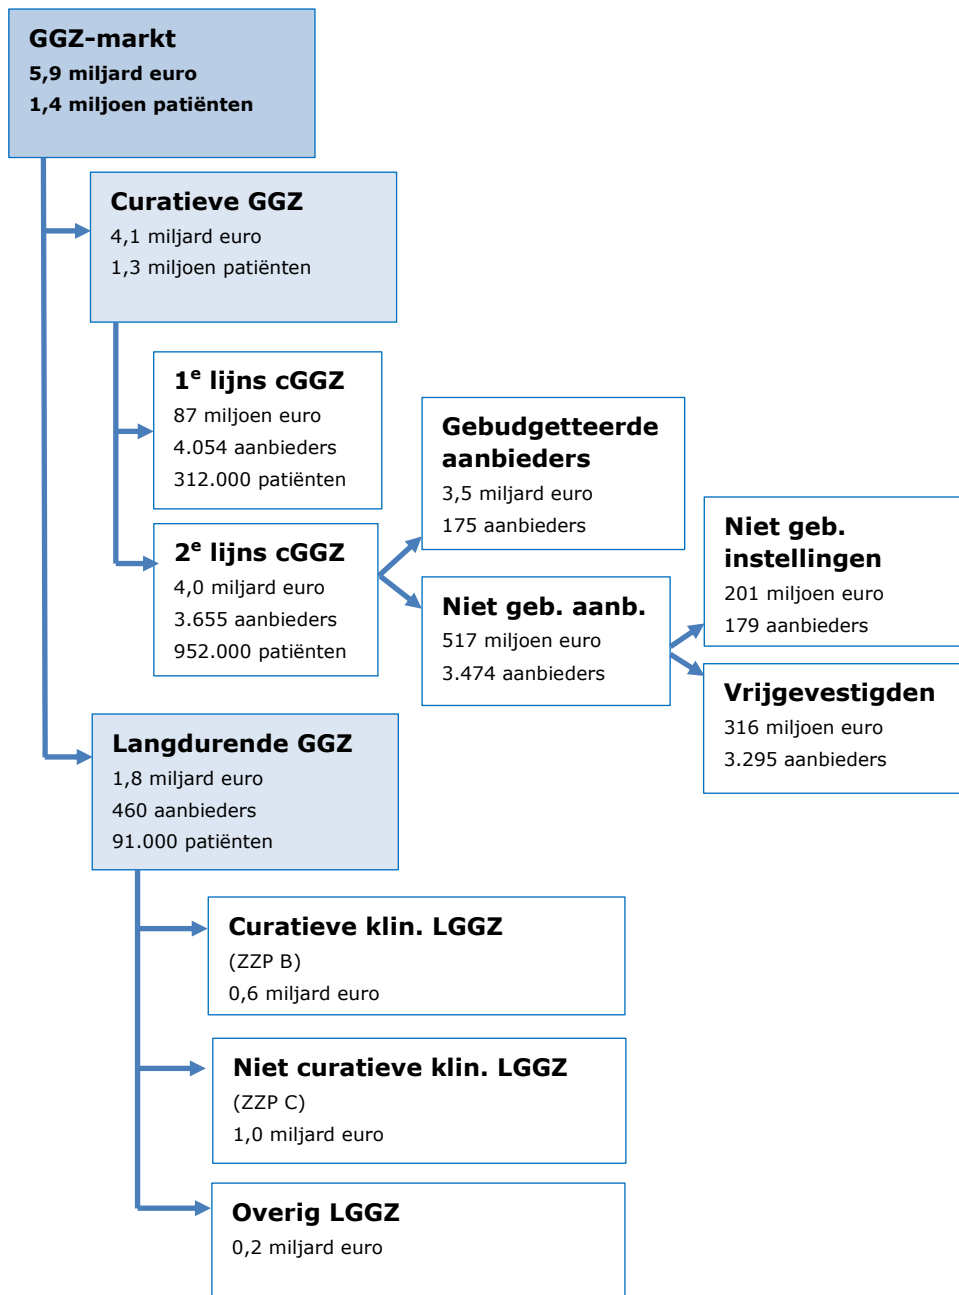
GGZ-markt
5,9 miljard euro
1,4 miljoen patiënten

Curatieve GGZ
4,1 miljard euro
1,3 miljoen patiënten

1$^e$ lijns cGGZ
87 miljoen euro
4.054 aanbieders
312.000 patiënten

2$^e$ lijns cGGZ
4,0 miljard euro
3.655 aanbieders
952.000 patiënten

Gebudgetteerde aanbieders
3,5 miljard euro
175 aanbieders

Niet geb. aanb.
517 miljoen euro
3.474 aanbieders

Niet geb. instellingen
201 miljoen euro
179 aanbieders

Vrijgevestigden
316 miljoen euro
3.295 aanbieders

Langdurende GGZ
1,8 miljard euro
460 aanbieders
91.000 patiënten

Curatieve klin. LGGZ
(ZZP B)
0,6 miljard euro

Niet curatieve klin. LGGZ
(ZZP C)
1,0 miljard euro

Overig LGGZ
0,2 miljard euro